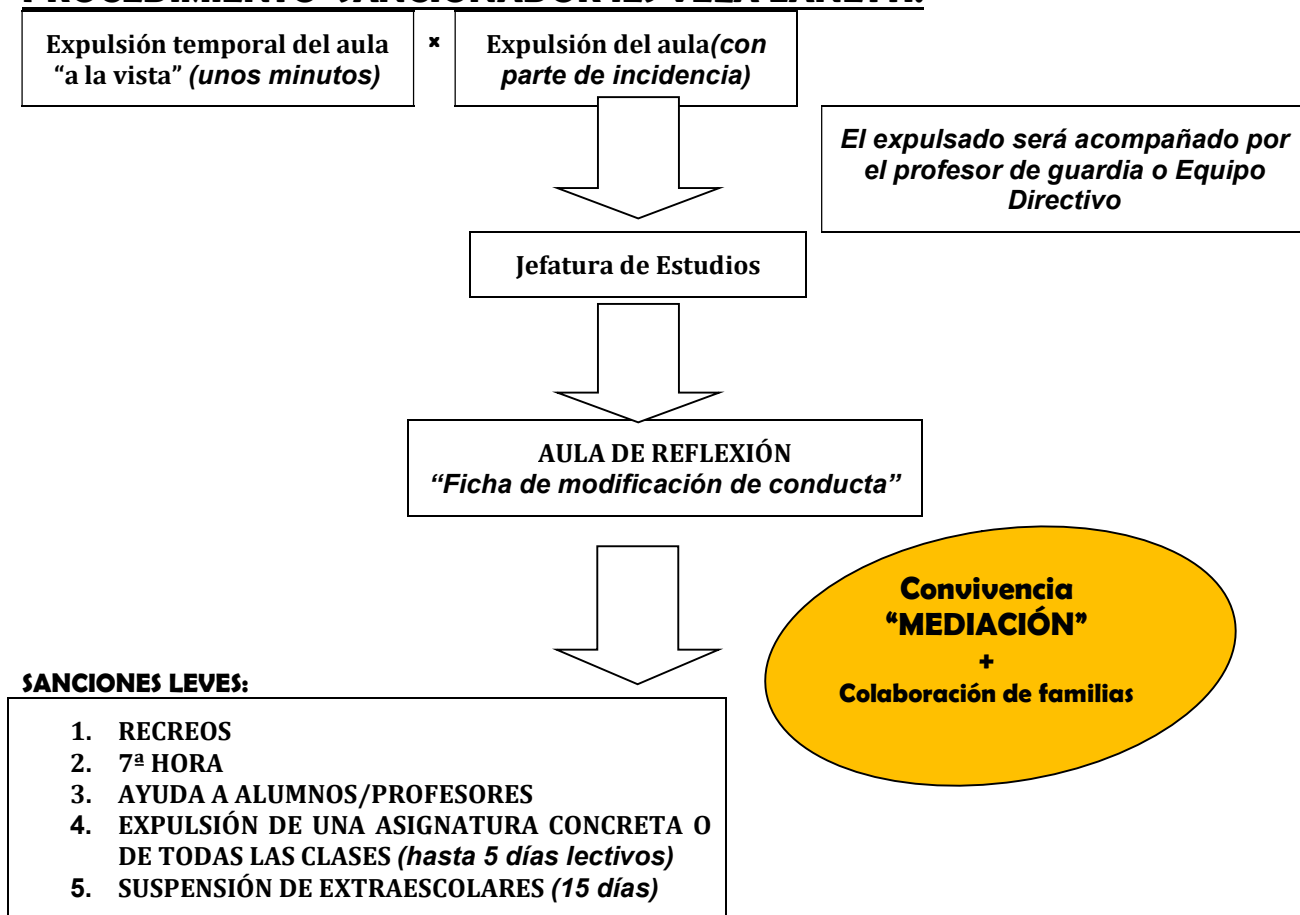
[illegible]

Expulsión temporal del aula "a la vista" *(unos minutos)*

×

Expulsión del aula*(con parte de incidencia)*

*El expulsado será acompañado por el profesor de guardia o Equipo Directivo*

Jefatura de Estudios

AULA DE REFLEXIÓN
*"Ficha de modificación de conducta"*

Convivencia
"MEDIACIÓN"
+
Colaboración de familias

SANCIONES LEVES:

1. RECREOS
2. 7ª HORA
3. AYUDA A ALUMNOS/PROFESORES
4. EXPULSIÓN DE UNA ASIGNATURA CONCRETA O DE TODAS LAS CLASES *(hasta 5 días lectivos)*
5. SUSPENSIÓN DE EXTRAESCOLARES *(15 días)*